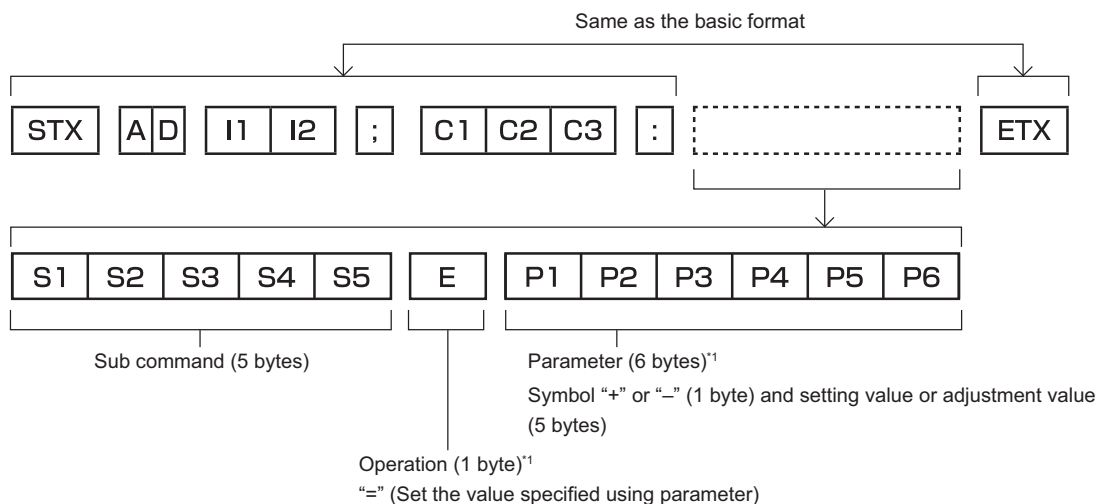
Same as the basic format

STX A D I1 I2 ; C1 C2 C3 : ETX

S1 S2 S3 S4 S5 E P1 P2 P3 P4 P5 P6

Sub command (5 bytes)

Parameter (6 bytes)$^{*1}$

Symbol "+" or "–" (1 byte) and setting value or adjustment value (5 bytes)

Operation (1 byte)$^{*1}$

"=" (Set the value specified using parameter)